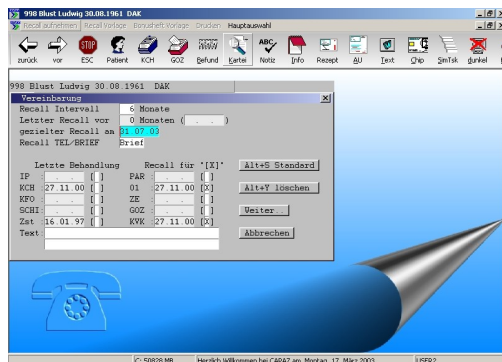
998 Blust Ludwig 30.08.1961 DAK

Recall aufnehmen Recall Vorlage Bonusheft Vorlage Drucken Hauptauswahl

zurück vor ESC Patient KCH GOZ Befund Kartei Notiz Info Rezept AU Text Chip SimTsk dunkel

998 Blust Ludwig 30.08.1961 DAK

Vereinbarung

Recall Intervall 6 Monate
Letzter Recall vor 0 Monaten ( . . )
gezielter Recall am 01.07.03
Recall TEL/BRIEF Brief

| Letzte Behandlung | | | Recall für "[X]" | | |
|---|---|---|---|---|---|
| IP | . . | [ ] | PAR | . . | [ ] |
| KCH | 27.11.00 | [ ] | 01 | 27.11.00 | [X] |
| KFO | . . | [ ] | ZE | . . | [ ] |
| SCHI | . . | [ ] | GOZ | . . | [ ] |
| Zst | 16.01.97 | [ ] | KVK | 27.11.00 | [X] |

Text

Alt+S Standard
Alt+Y löschen
Weiter
Abbrechen

C: 50828 MB Herzlich Willkommen bei CAPAZ am Montag, 17. März 2003 USER2